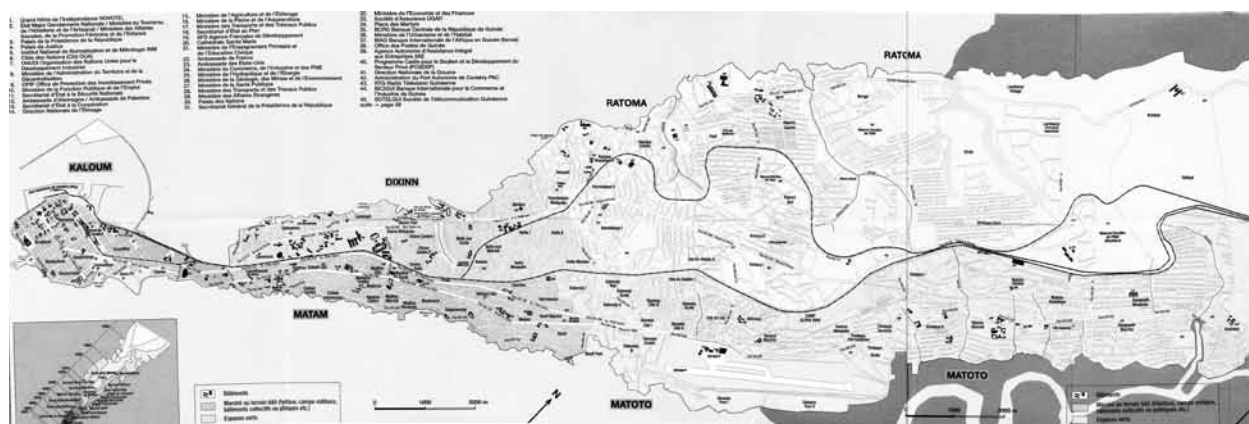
KALOUM

DIXINN

RATOMA

RATOMA

MATAM

MATOTO

MATOTO

1. Grand Hôtel de l'Indépendance NOVOTEL
2. Etat Major Gendarmerie Nationale / Ministère du Tourisme, de l'Hôtellerie et de l'Artisanat / Ministère des Affaires Sociales, de la Promotion Féminine et de l'Enfance
3. Secrétariat de la Présidence de la République
4. Palais de Justice
5. Institut National de Normalisation et de Métrologie INM
6. Cités des Nations (Cité OUA)
7. ONUG Organisation des Nations Unies pour le Développement
8. Ministère de l'Administration du Territoire et de la Décentralisation
9. OPIP Office de Promotion des Investissements Privés
10. Ministère de la Fonction Publique et de l'Emploi
11. Secrétariat d'Etat à la Sécurité Nationale
12. Ambassade d'Allemagne / Ambassade de Palestine
13. Secrétariat d'Etat à la Coopération
14. Direction Nationale de l'Elevage

Ministère de l'Agriculture et de l'Elevage
Ministère de la Pêche et de l'Aquaculture
Ministère des Transports et des Travaux Publics
Secrétariat d'Etat au Plan
Ambassade de France
Ministère de l'Enseignement Primaire et de l'Education Civique
Ministère du Commerce, de l'Industrie et des PME
Ministère de l'Hydraulique et de l'Energie
Ministère de la Santé Publique
Palais des Nations
Secrétariat Général de la Présidence de la République

Ministère de l'Economie et des Finances
Société d'Assurance UGAR
Place des Martyrs
BCRG Banque Centrale de la République de Guinée
BIAG Banque Internationale de l'Afrique en Guinée
Office des Postes de Guinée
Direction Nationale de la Douane
Administration du Port Autonome de Conakry PAC
RTG Radio Télévision Guinéenne
BICIGUI Banque Internationale pour le Commerce et l'Industrie de Guinée
SOTELGUI Société de Télécommunication Guinéenne
suite → page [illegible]

Bâtiments

Bâti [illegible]

Espaces verts

0 1000 2000 m

N